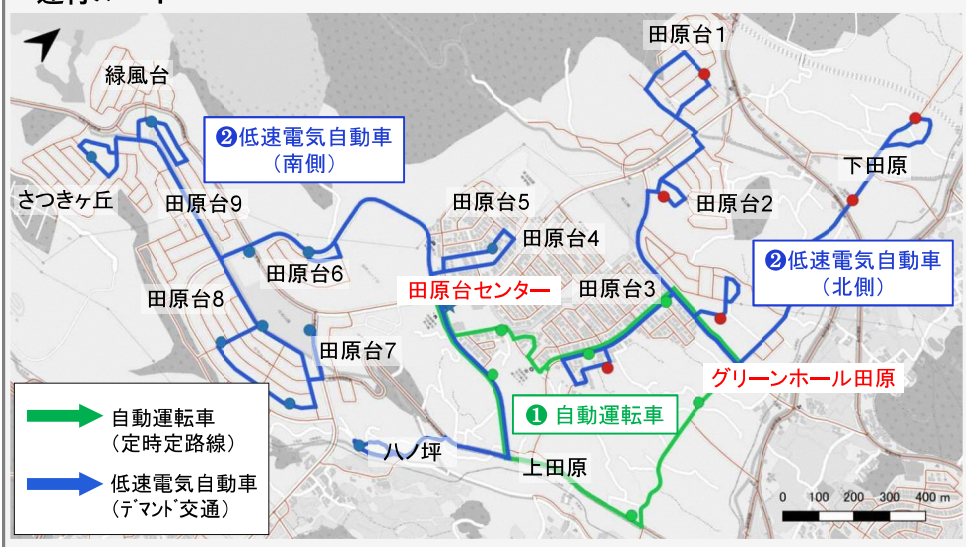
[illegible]

緑風台

❷低速電気自動車
（南側）

田原台1

下田原

さつきヶ丘

田原台9

田原台5

田原台4

田原台2

田原台6

❷低速電気自動車
（北側）

田原台センター

田原台3

田原台8

田原台7

グリーンホール田原

自動運転車
（定時定路線）

❶ 自動運転車

ハノ坪

上田原

低速電気自動車
（デマンド交通）

0 100 200 300 400 m